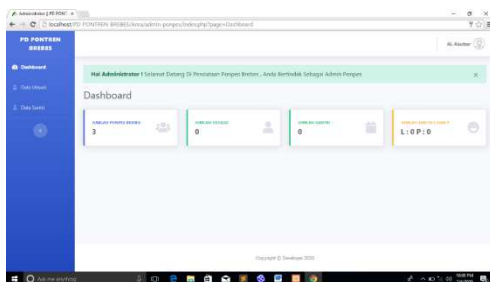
Administrator | PD PONT ×

localhost/PD PONTREN BREBES/sims/admin-ponpes/index.php?page=Dashboard

PD PONTREN BREBES

AL Kautsar

Dashboard

Data Ustadz

Data Santri

Hai Administrator ! Selamat Datang Di Pencatatan Ponpes Brebes , Anda Bertindak Sebagai Admin Ponpes

×

Dashboard

JUMLAH PONPES BREBES
3

JUMLAH USTADZ
0

JUMLAH SANTRI
0

JUMLAH SANTRI L DAN P
L : 0 P : 0

Copyright © Developer 2020

Ask me anything